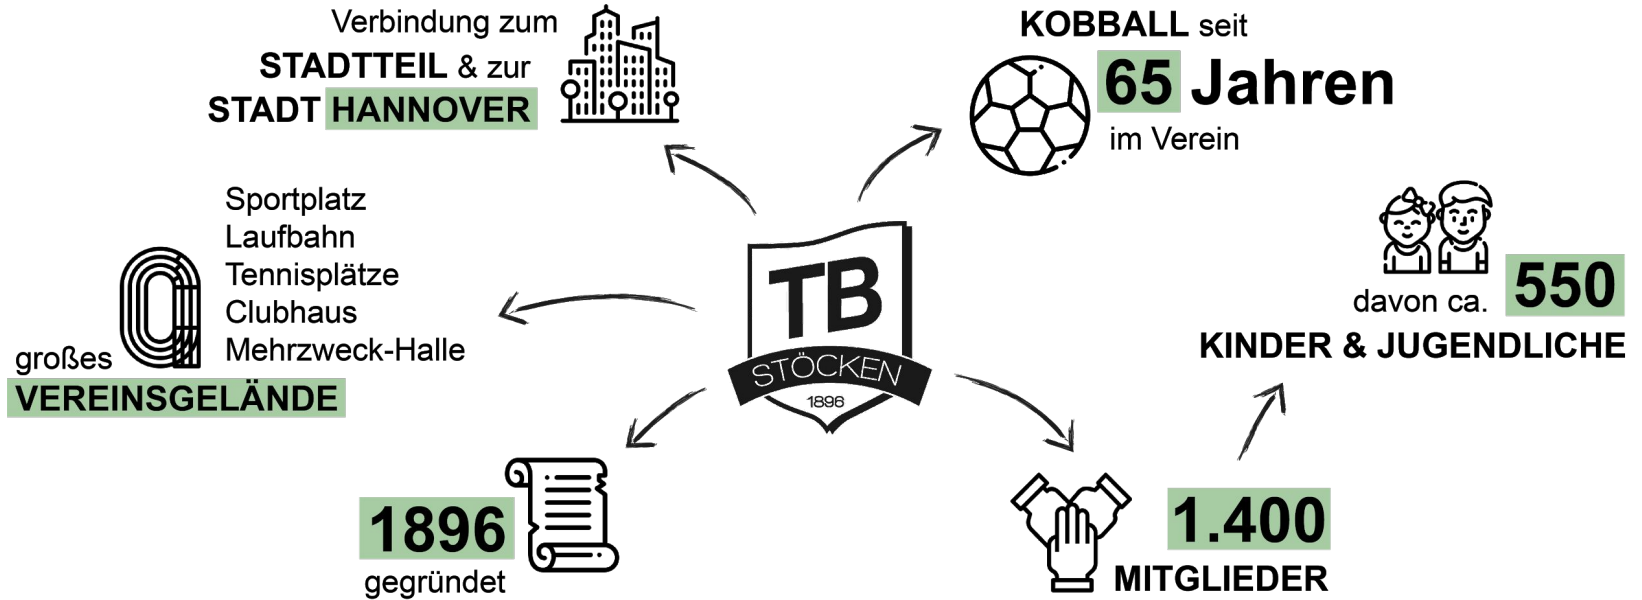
Verbindung zum
STADTTEIL & zur
STADT HANNOVER

KOBBALL seit
65 Jahren
im Verein

Sportplatz
Laufbahn
Tennisplätze
Clubhaus
Mehrzweck-Halle

großes
VEREINSGELÄNDE

TB
STÖCKEN
1896

davon ca. 550
KINDER & JUGENDLICHE

1896
gegründet

1.400
MITGLIEDER